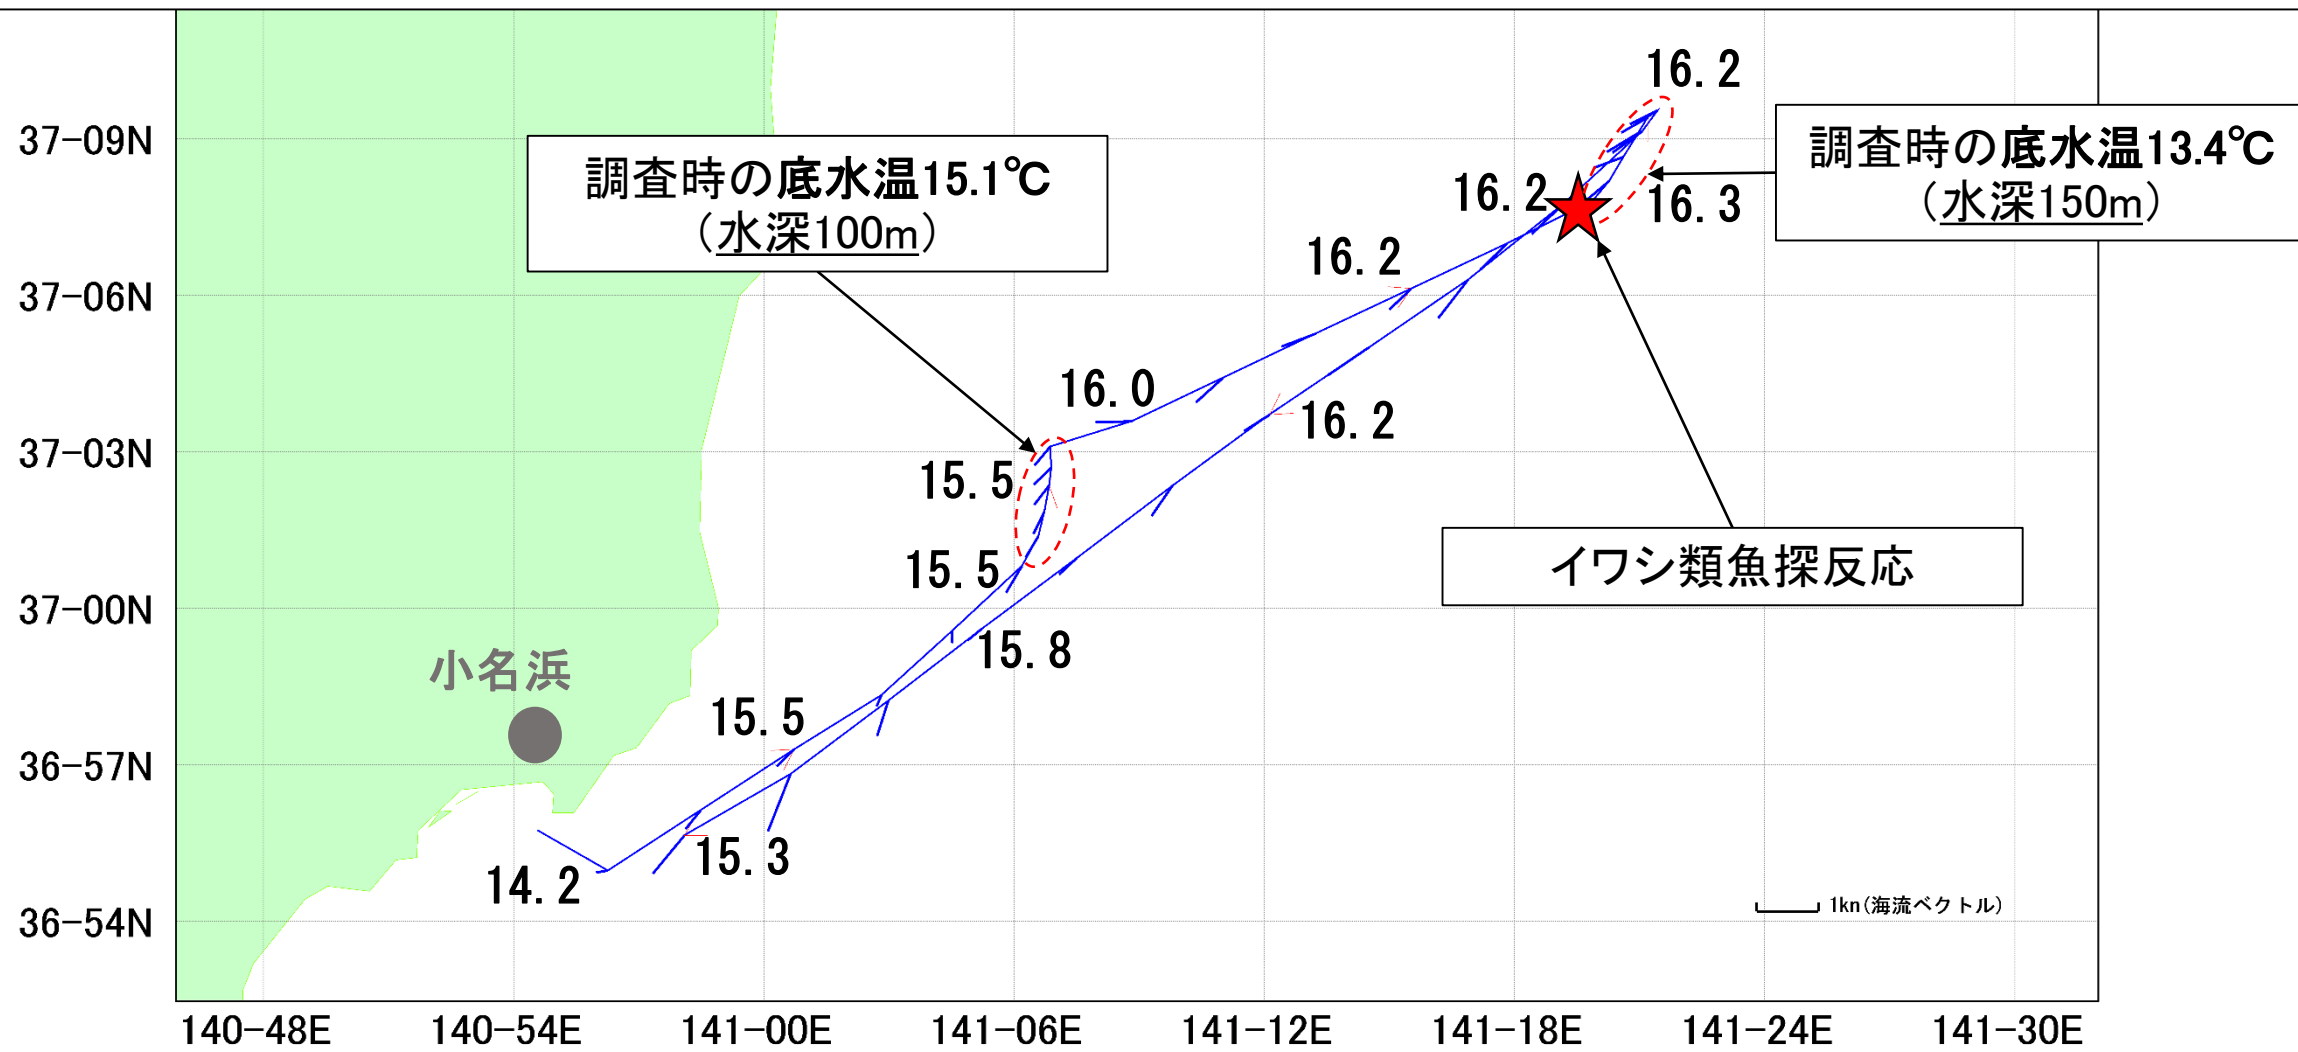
37-09N
37-06N
37-03N
37-00N
36-57N
36-54N

140-48E
140-54E
141-00E
141-06E
141-12E
141-18E
141-24E
141-30E

調査時の底水温15.1℃
（水深100m）

調査時の底水温13.4℃
（水深150m）

イワシ類魚探反応

小名浜

16. 2
16. 2
16. 3
16. 2
16. 0
16. 2
15. 5
15. 5
15. 8
15. 5
15. 3
14. 2

1kn（海流ベクトル）